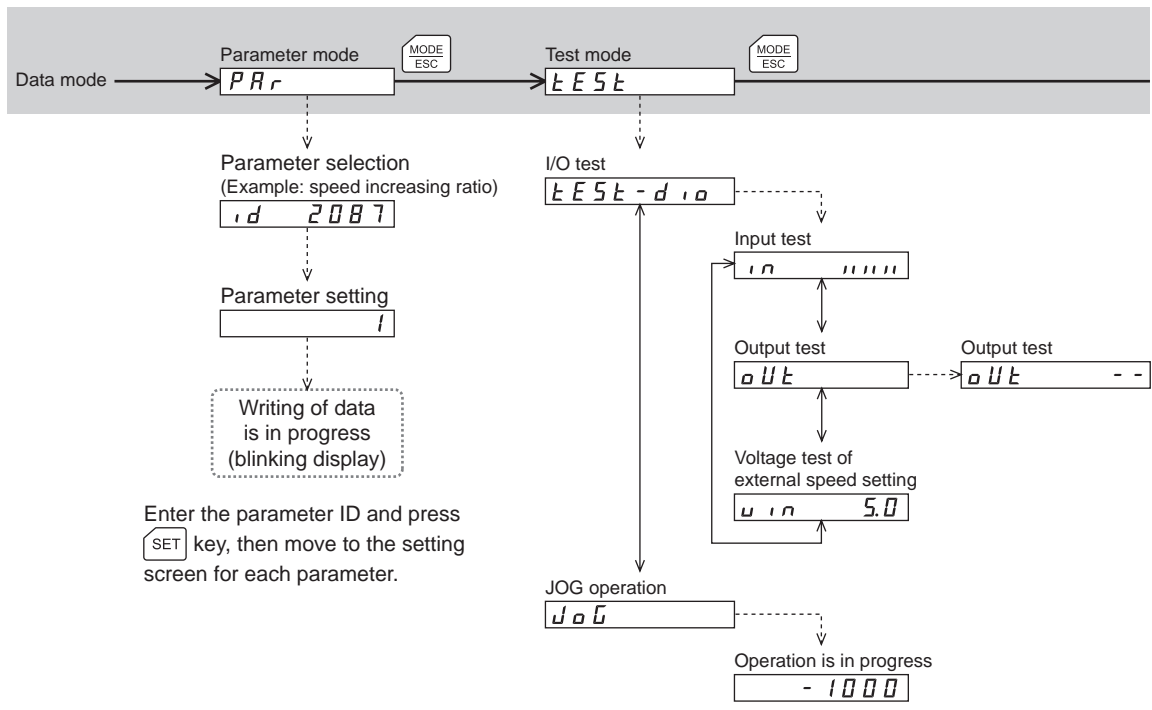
Data mode

Parameter mode
MODE ESC
PAr

Test mode
MODE ESC
tESt

Parameter selection
(Example: speed increasing ratio)
id 2087

Parameter setting
1

Writing of data is in progress (blinking display)

Enter the parameter ID and press SET key, then move to the setting screen for each parameter.

I/O test
tESt-dio

Input test
in ııııı

Output test
oUt

Output test
oUt --

Voltage test of external speed setting
uin 5.0

JOG operation
JoG

Operation is in progress
-1000